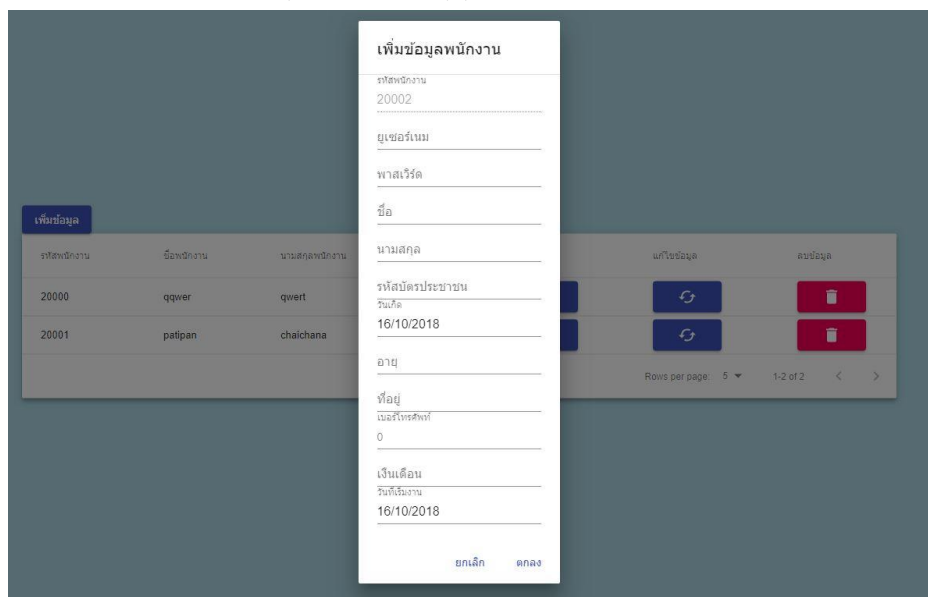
เพิ่มข้อมูลพนักงาน

รหัสพนักงาน
20002

ยูเซอร์เนม

พาสเวิร์ด

ชื่อ

นามสกุล

รหัสบัตรประชาชน

วันเกิด
16/10/2018

อายุ

ที่อยู่

เบอร์โทรศัพท์
0

เงินเดือน

วันที่เริ่มงาน
16/10/2018

ยกเลิก ตกลง

เพิ่มข้อมูล

| รหัสพนักงาน | ชื่อพนักงาน | นามสกุลพนักงาน | แก้ไขข้อมูล | ลบข้อมูล |
|---|---|---|---|---|
| 20000 | qqwer | qwert | | |
| 20001 | patipan | chaichana | | |

Rows per page: 5 ▾ 1-2 of 2 < >